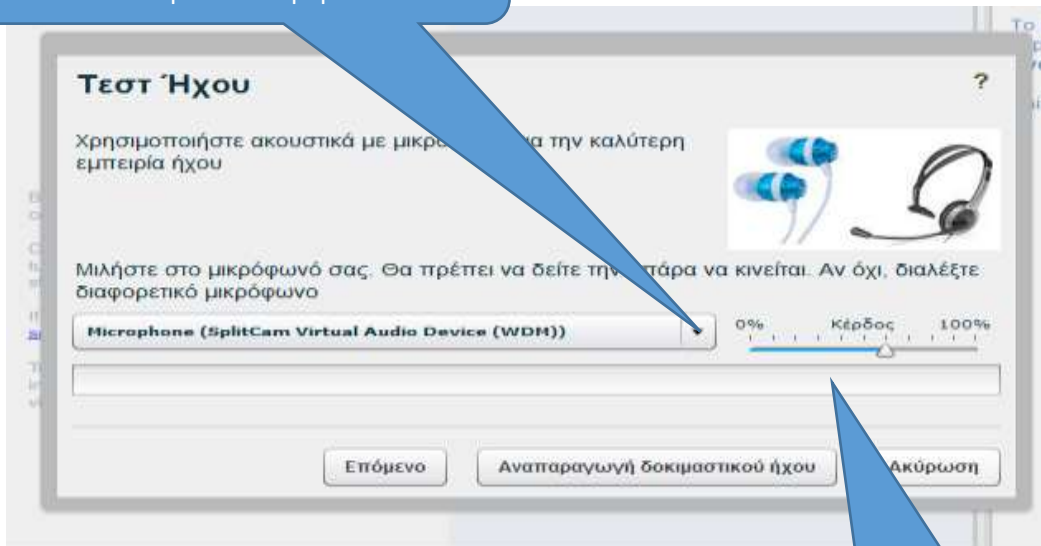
Τεστ Ήχου

?

Χρησιμοποιήστε ακουστικά με μικρ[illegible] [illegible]α την καλύτερη εμπειρία ήχου

Μιλήστε στο μικρόφωνό σας. Θα πρέπει να δείτε την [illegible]πάρα να κινείται. Αν όχι, διαλέξτε διαφορετικό μικρόφωνο

Microphone (SplitCam Virtual Audio Device (WDM))

0% Κέρδος 100%

Επόμενο

Αναπαραγωγή δοκιμαστικού ήχου

Ακύρωση